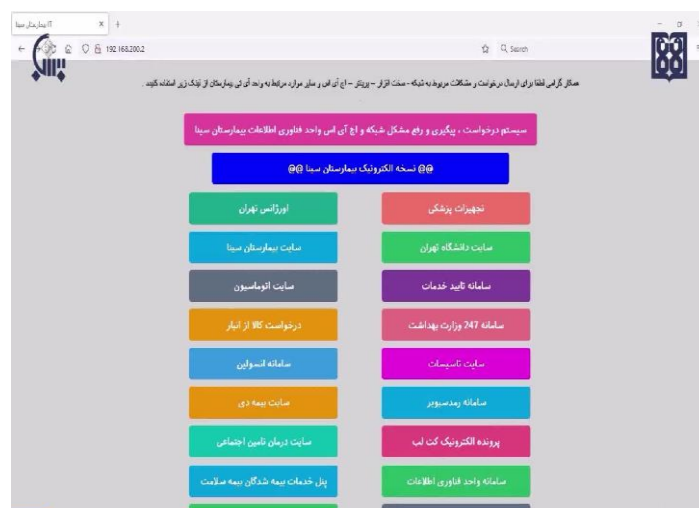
آی‌تی بیمارستان سینا
192.168.200.2
Search

همکار گرامی لطفا برای ارسال درخواست و مشکلات مربوط به شبکه - سخت افزار - نرم افزار - اچ آی اس و سایر موارد، مراتب به واحد آی تی بیمارستان از لینک زیر استفاده کنید.

سیستم درخواست ، پیگیری و رفع مشکل شبکه و اچ آی اس واحد فناوری اطلاعات بیمارستان سینا

@@ نسخه الکترونیک بیمارستان سینا @@

تجهیزات پزشکی

اورژانس تهران

سایت دانشگاه تهران

سایت بیمارستان سینا

سامانه تایید خدمات

سایت اتوماسیون

سامانه 247 وزارت بهداشت

درخواست کالا از انبار

سایت تاسیسات

سامانه انسولین

سامانه رمدسویر

سایت بیمه دی

پرونده الکترونیک کت لب

سایت درمان تامین اجتماعی

سامانه واحد فناوری اطلاعات

پنل خدمات بیمه شدگان بیمه سلامت